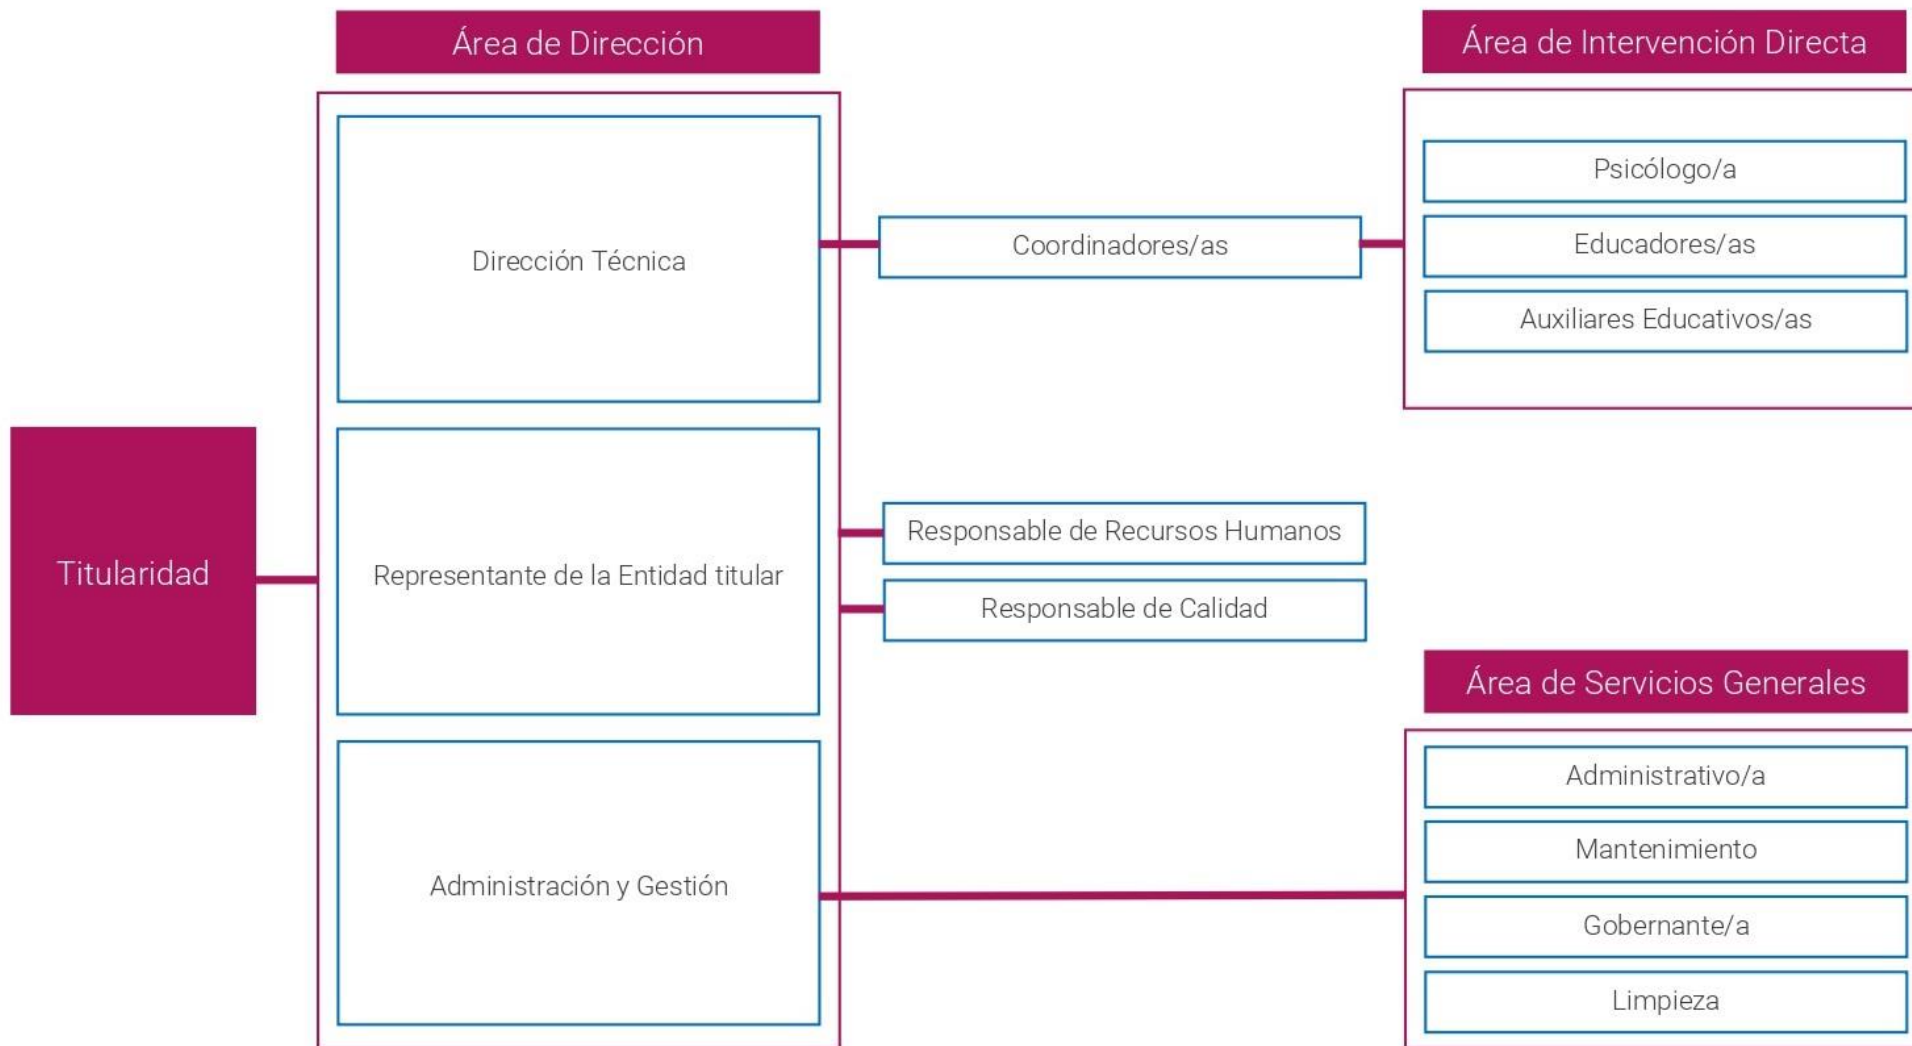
Titularidad

Área de Dirección

Dirección Técnica

Representante de la Entidad titular

Administración y Gestión

Coordinadores/as

Responsable de Recursos Humanos

Responsable de Calidad

Área de Intervención Directa

Psicólogo/a

Educadores/as

Auxiliares Educativos/as

Área de Servicios Generales

Administrativo/a

Mantenimiento

Gobernante/a

Limpieza